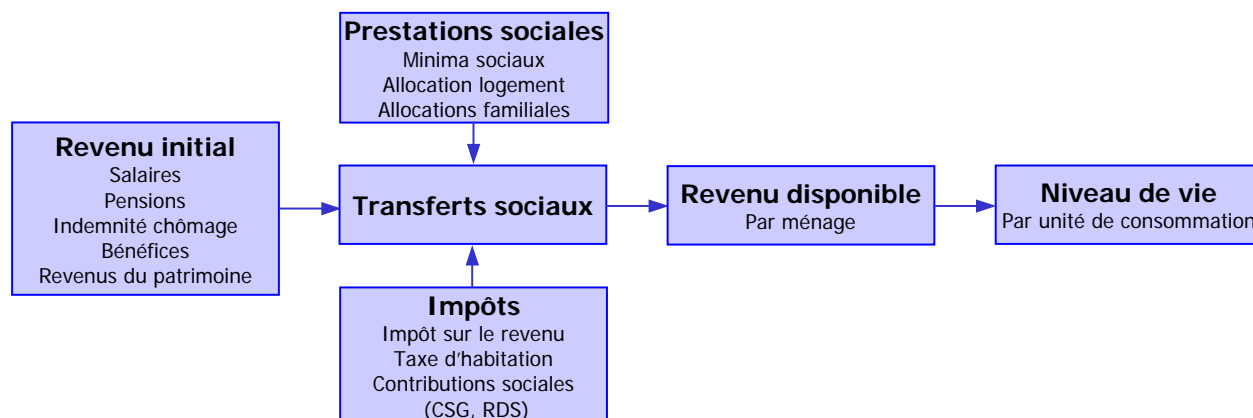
Prestations sociales
Minima sociaux
Allocation logement
Allocations familiales

Revenu initial
Salaires
Pensions
Indemnité chômage
Bénéfices
Revenus du patrimoine

Transferts sociaux

Revenu disponible
Par ménage

Niveau de vie
Par unité de consommation

Impôts
Impôt sur le revenu
Taxe d'habitation
Contributions sociales
(CSG, RDS)